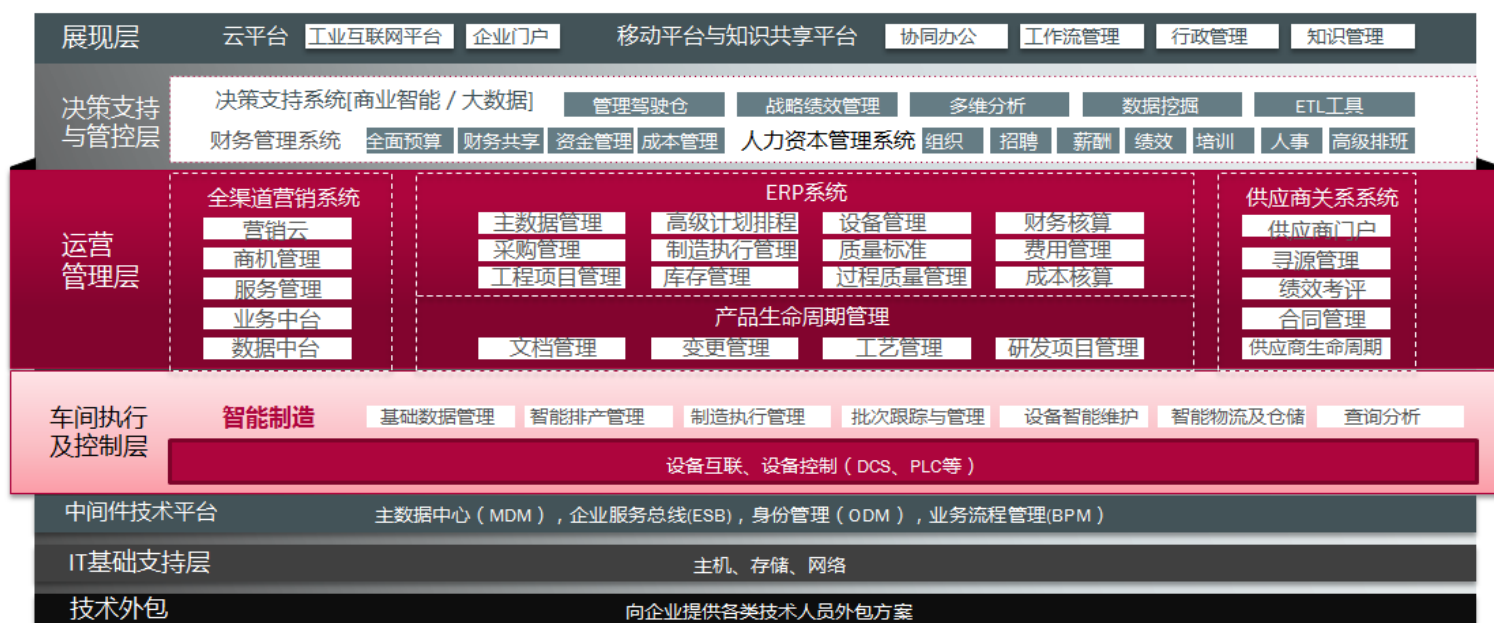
展现层 云平台 工业互联网平台 企业门户 移动平台与知识共享平台 协同办公 工作流管理 行政管理 知识管理

决策支持与管控层
决策支持系统[商业智能 / 大数据] 管理驾驶仓 战略绩效管理 多维分析 数据挖掘 ETL工具
财务管理系统 全面预算 财务共享 资金管理 成本管理 人力资本管理系统 组织 招聘 薪酬 绩效 培训 人事 高级排班

运营管理层
全渠道营销系统
营销云
商机管理
服务管理
业务中台
数据中台

ERP系统
主数据管理 高级计划排程 设备管理 财务核算
采购管理 制造执行管理 质量标准 费用管理
工程项目管理 库存管理 过程质量管理 成本核算

产品生命周期管理
文档管理 变更管理 工艺管理 研发项目管理

供应商关系系统
供应商门户
寻源管理
绩效考评
合同管理
供应商生命周期

车间执行及控制层
智能制造 基础数据管理 智能排产管理 制造执行管理 批次跟踪与管理 设备智能维护 智能物流及仓储 查询分析
设备互联、设备控制（DCS、PLC等）

中间件技术平台 主数据中心（MDM），企业服务总线(ESB)，身份管理（ODM），业务流程管理(BPM)

IT基础支持层 主机、存储、网络

技术外包 向企业提供各类技术人员外包方案